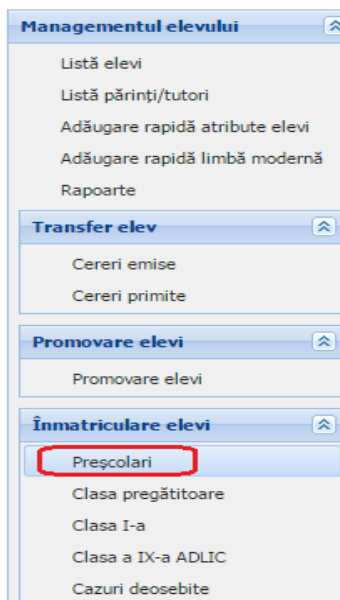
Managementul elevului

Listă elevi
Listă părinți/tutori
Adăugare rapidă atribute elevi
Adăugare rapidă limbă modernă
Rapoarte

Transfer elev

Cereri emise
Cereri primite

Promovare elevi

Promovare elevi

Înmatriculare elevi

Preşcolari
Clasa pregătitoare
Clasa I-a
Clasa a IX-a ADLIC
Cazuri deosebite